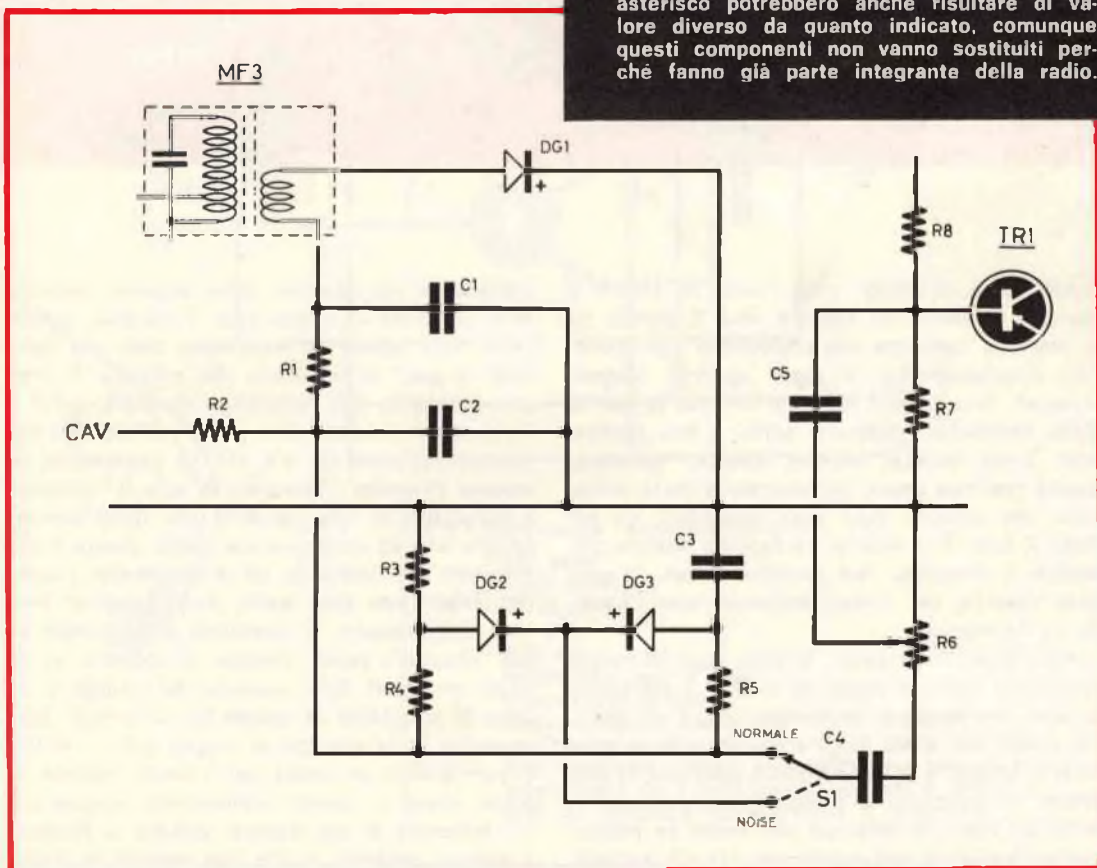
asterisco potrebbero anche risultare di valore diverso da quanto indicato, comunque questi componenti non vanno sostituiti perché fanno già parte integrante della radio.

MF3

DG1

R8

TR1

C1

R1

C5

R7

R2

CAV

C2

C3

R3

DG2

DG3

R6

R4

R5

NORMALE

C4

S1

NOISE